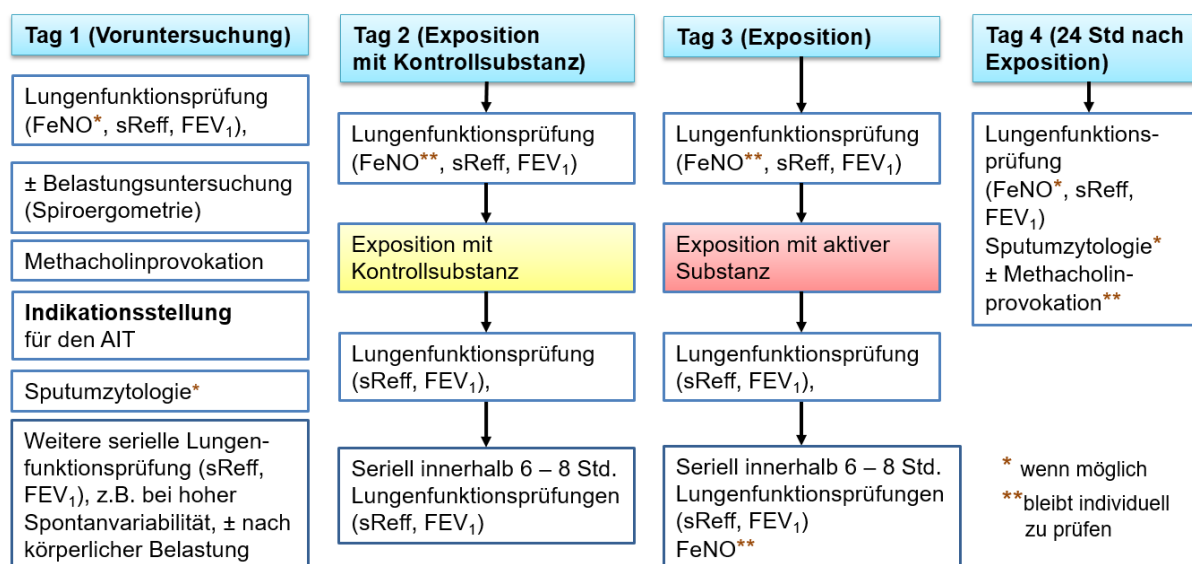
Tag 1 (Voruntersuchung)

Lungenfunktionsprüfung (FeNO*, sReff, FEV$_1$),

± Belastungsuntersuchung (Spiroergometrie)

Methacholinprovokation

**Indikationsstellung** für den AIT

Sputumzytologie*

Weitere serielle Lungenfunktionsprüfung (sReff, FEV$_1$), z.B. bei hoher Spontanvariabilität, ± nach körperlicher Belastung

Tag 2 (Exposition mit Kontrollsubstanz)

Lungenfunktionsprüfung (FeNO**, sReff, FEV$_1$)

Exposition mit Kontrollsubstanz

Lungenfunktionsprüfung (sReff, FEV$_1$),

Seriell innerhalb 6 – 8 Std. Lungenfunktionsprüfungen (sReff, FEV$_1$)

Tag 3 (Exposition)

Lungenfunktionsprüfung (FeNO**, sReff, FEV$_1$)

Exposition mit aktiver Substanz

Lungenfunktionsprüfung (sReff, FEV$_1$),

Seriell innerhalb 6 – 8 Std. Lungenfunktionsprüfungen (sReff, FEV$_1$) FeNO**

Tag 4 (24 Std nach Exposition)

Lungenfunktionsprüfung (FeNO*, sReff, FEV$_1$) Sputumzytologie* ± Methacholinprovokation**

* wenn möglich
**bleibt individuell zu prüfen